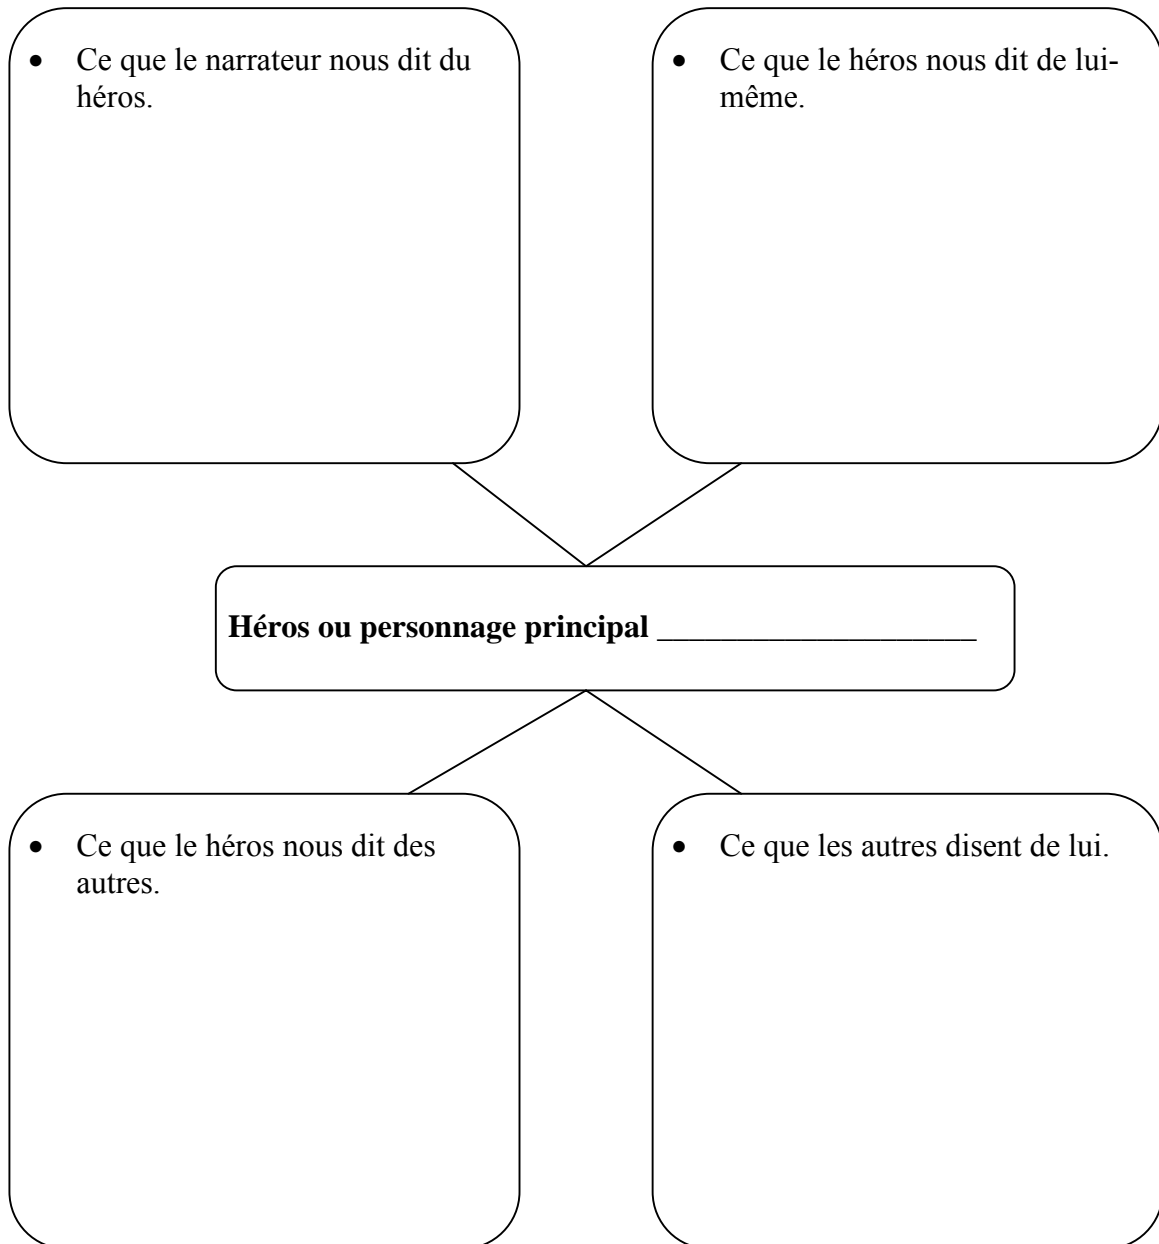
- Ce que le narrateur nous dit du héros.

- Ce que le héros nous dit de lui-même.

**Héros ou personnage principal** ____________________

- Ce que le héros nous dit des autres.

- Ce que les autres disent de lui.